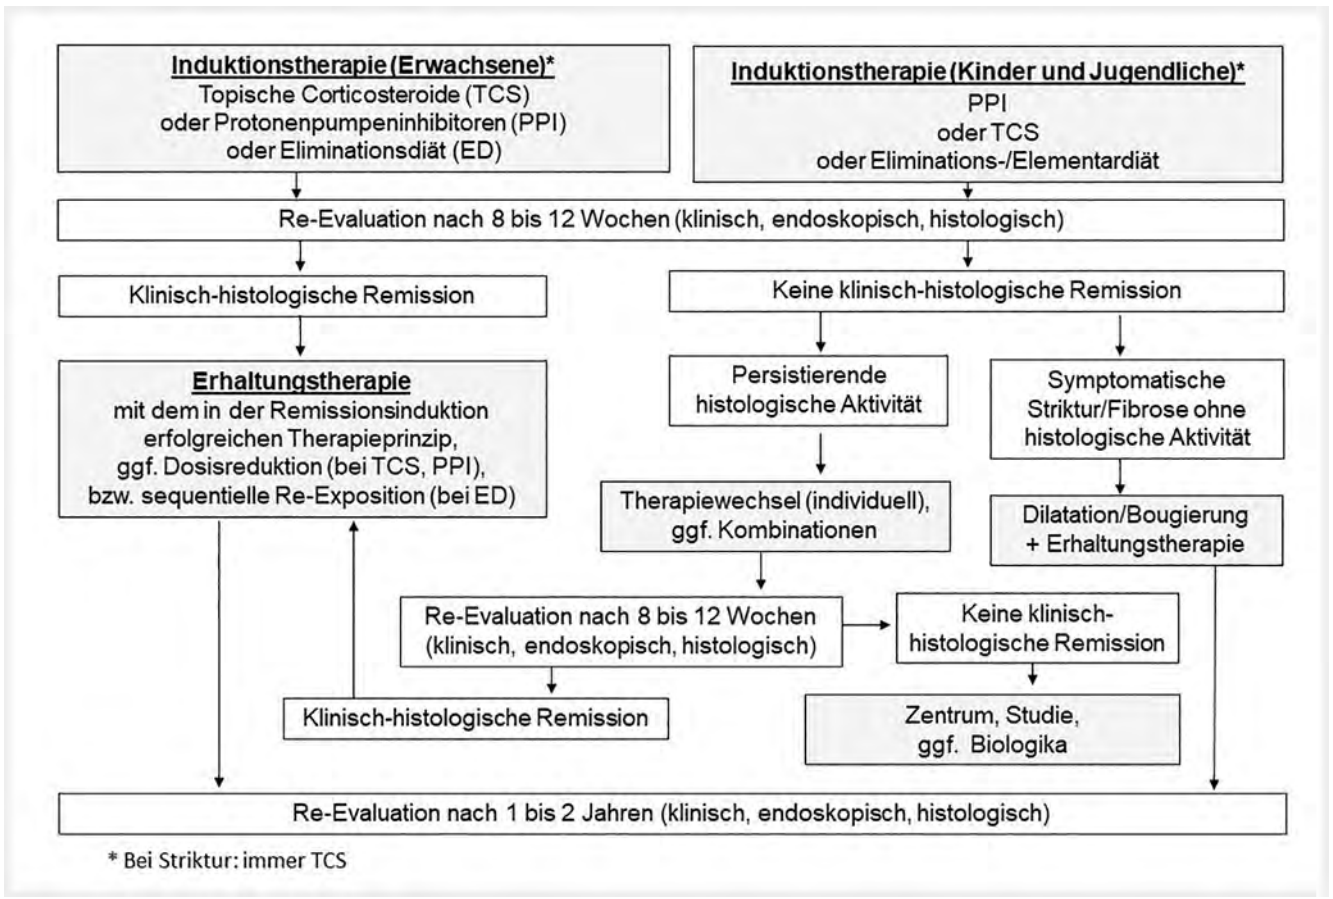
Induktionstherapie (Erwachsene)*
Topische Corticosteroide (TCS)
oder Protonenpumpeninhibitoren (PPI)
oder Eliminationsdiät (ED)

Induktionstherapie (Kinder und Jugendliche)*
PPI
oder TCS
oder Eliminations-/Elementardiät

Re-Evaluation nach 8 bis 12 Wochen (klinisch, endoskopisch, histologisch)

Klinisch-histologische Remission

Keine klinisch-histologische Remission

Erhaltungstherapie
mit dem in der Remissionsinduktion erfolgreichen Therapieprinzip, ggf. Dosisreduktion (bei TCS, PPI), bzw. sequentielle Re-Exposition (bei ED)

Persistierende histologische Aktivität

Symptomatische Striktur/Fibrose ohne histologische Aktivität

Therapiewechsel (individuell), ggf. Kombinationen

Dilatation/Bougierung + Erhaltungstherapie

Re-Evaluation nach 8 bis 12 Wochen (klinisch, endoskopisch, histologisch)

Keine klinisch-histologische Remission

Klinisch-histologische Remission

Zentrum, Studie, ggf. Biologika

Re-Evaluation nach 1 bis 2 Jahren (klinisch, endoskopisch, histologisch)

* Bei Striktur: immer TCS